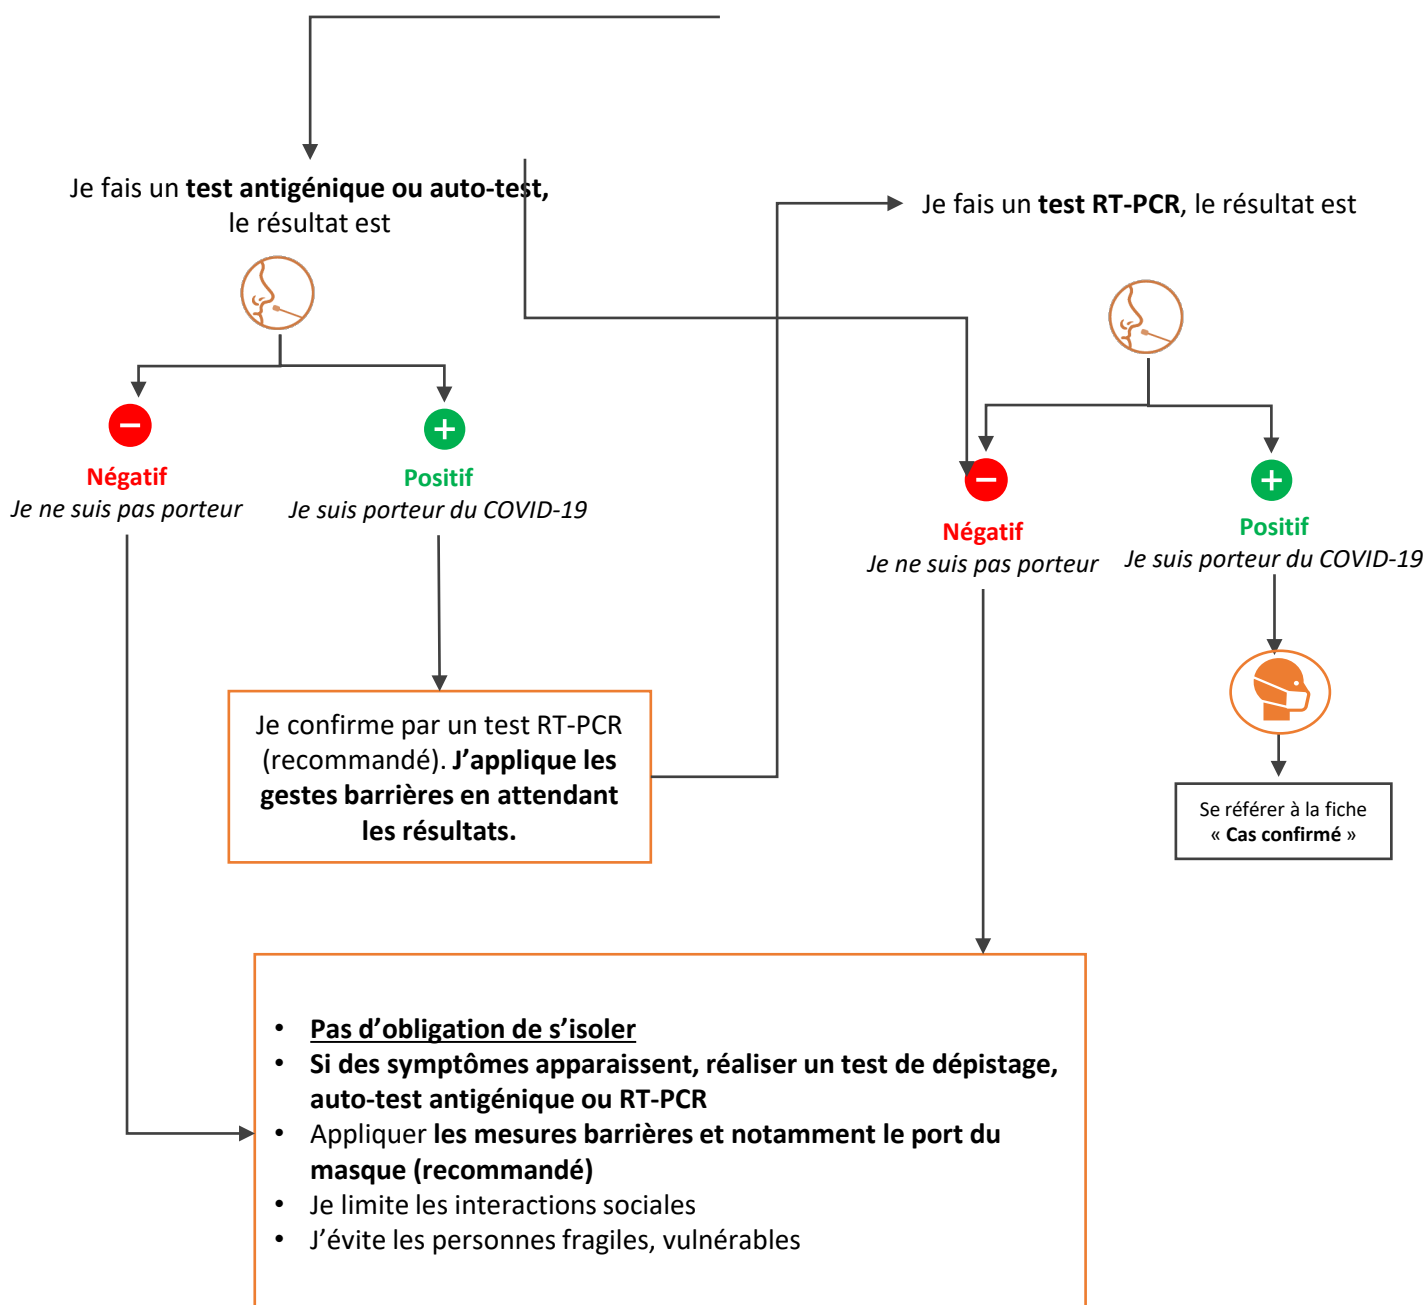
Je fais un **test antigénique ou auto-test,** le résultat est

Négatif
*Je ne suis pas porteur*

Positif
*Je suis porteur du COVID-19*

Je confirme par un test RT-PCR (recommandé). **J'applique les gestes barrières en attendant les résultats.**

Je fais un **test RT-PCR**, le résultat est

Négatif
*Je ne suis pas porteur*

Positif
*Je suis porteur du COVID-19*

Se référer à la fiche « **Cas confirmé** »

- **Pas d'obligation de s'isoler**
- **Si des symptômes apparaissent, réaliser un test de dépistage, auto-test antigénique ou RT-PCR**
- Appliquer **les mesures barrières et notamment le port du masque (recommandé)**
- Je limite les interactions sociales
- J'évite les personnes fragiles, vulnérables